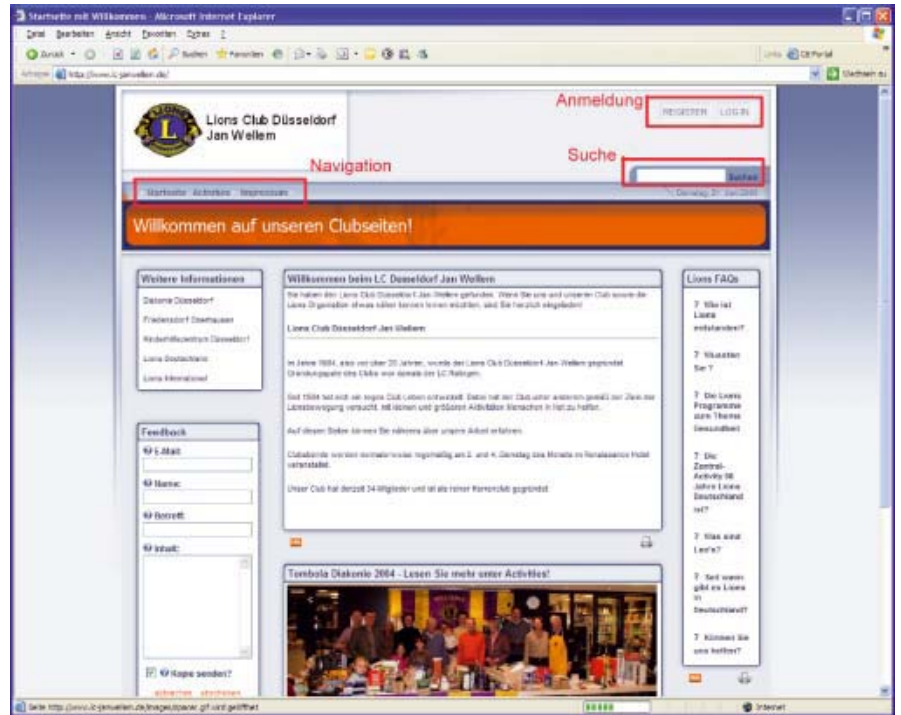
Startseite mit Willkommen - Microsoft Internet Explorer

Datei Bearbeiten Ansicht Favoriten Extras ?

Zurück Suchen Favoriten

Adresse http://www.lc-janwellem.de/

Links Wechseln zu

Lions Club Düsseldorf Jan Wellem

Anmeldung

REGISTER LOG IN

Navigation

Suche

Suchen

Startseite Activities Impressum

Dienstag, 31. Juli 2005

Willkommen auf unseren Clubseiten!

Weitere Informationen

Diakonie Düsseldorf

Friedensdorf Oberhausen

Kinderhilfezentrum Düsseldorf

Lions Deutschland

Lions International

Feedback

E-Mail:

Name:

Betreff:

Inhalt:

Kopie senden?

absenden abbrechen

Willkommen beim LC Duesseldorf Jan Wellem

Sie haben den Lions Club Düsseldorf Jan Wellem gefunden. Wenn Sie uns und unseren Club sowie die Lions Organisation etwas näher kennen lernen möchten, sind Sie herzlich eingeladen!

Lions Club Düsseldorf Jan Wellem

Im Jahre 1984, also vor über 20 Jahren, wurde der Lions Club Düsseldorf Jan Wellem gegründet. Gründungspate des Clubs war damals der LC Ratingen.

Seit 1984 hat sich ein reges Club Leben entwickelt. Dabei hat der Club unter anderem gemäß der Ziele der Lionsbewegung versucht, mit kleinen und größeren Aktivitäten Menschen in Not zu helfen.

Auf diesen Seiten können Sie näheres über unsere Arbeit erfahren.

Clubabende werden normalerweise regelmäßig am 2. und 4. Dienstag des Monats im Renaissance Hotel veranstaltet.

Unser Club hat derzeit 34 Mitglieder und ist als reiner Herrenclub gegründet.

Tombola Diakonie 2004 - Lesen Sie mehr unter Activities!

Lions FAQs

? Wie ist Lions entstanden?

? Wussten Sie ?

? Die Lions Programme zum Thema Gesundheit

? Die Zentral-Activity 50 Jahre Lions Deutschland ist?

? Was sind Leo's?

? Seit wann gibt es Lions in Deutschland?

? Können Sie uns helfen?

Seite http://www.lc-janwellem.de/images/spacer.gif wird geöffnet

Internet